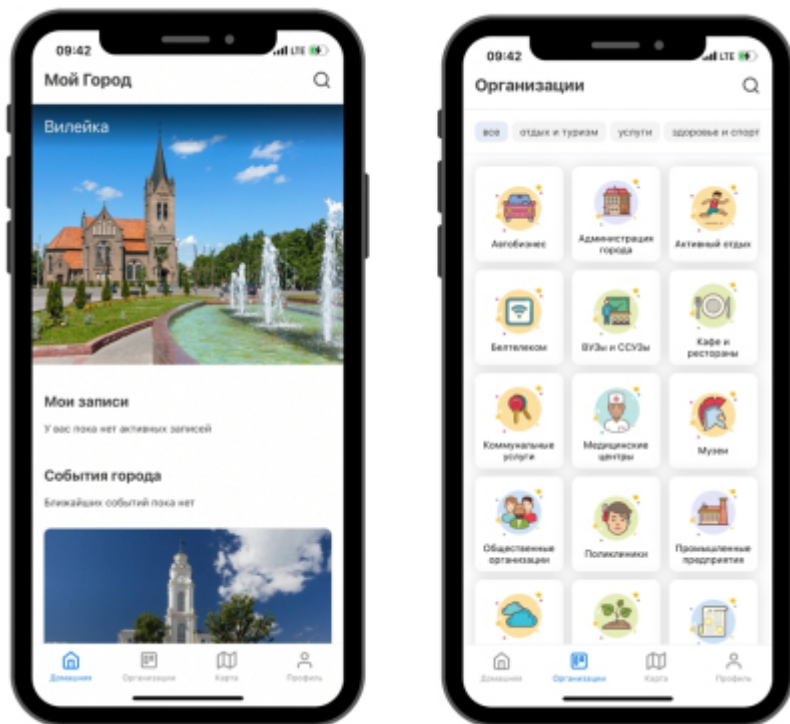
09:42 LTE

Мой Город

Вилейка

Мои записи

У вас пока нет активных записей

События города

Ближайших событий пока нет

Домашняя
Организации
Карта
Профиль

09:42 LTE

Организации

все
отдых и туризм
услуги
здоровье и спорт

Автобизнес
Администрация города
Активный отдых
Белтелеком
ВУЗы и ССУЗы
Кафе и рестораны
Коммунальные услуги
Медицинские центры
Музеи
Общественные организации
Поликлиники
Промышленные предприятия

Домашняя
Организации
Карта
Профиль